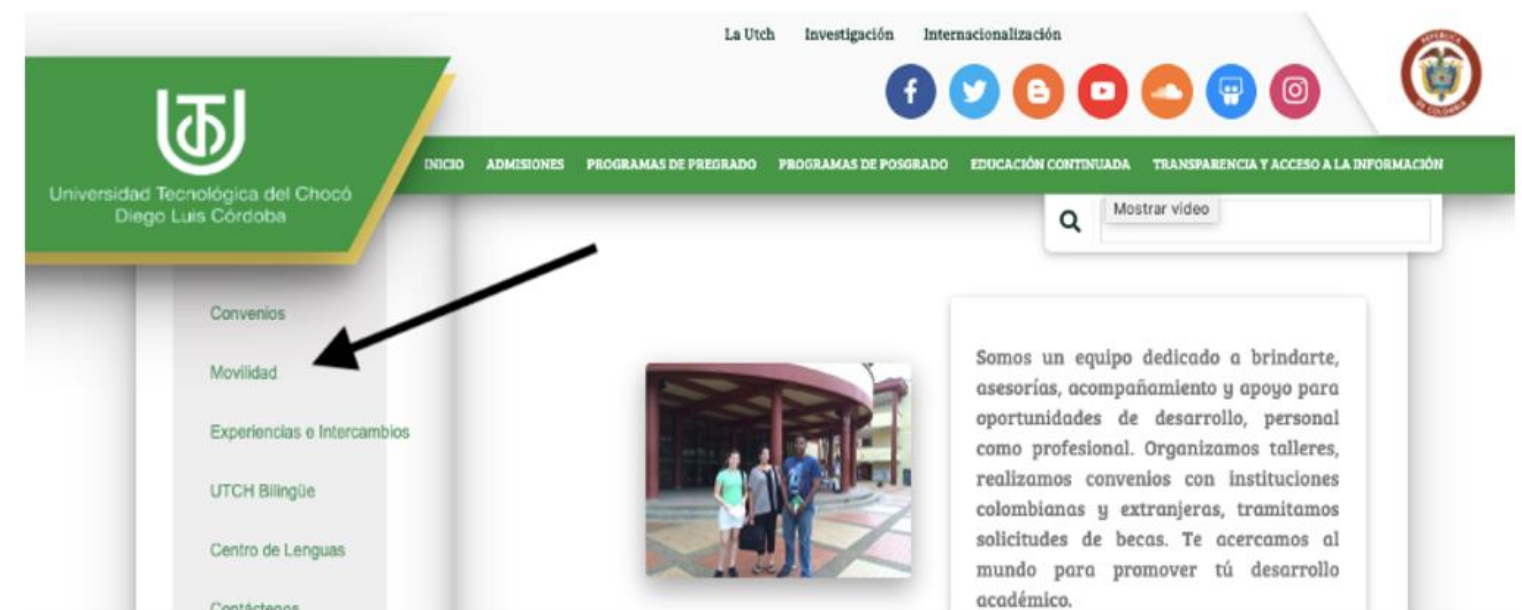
La Utch Investigación Internacionalización

UTCH

Universidad Tecnológica del Chocó
Diego Luis Córdoba

INICIO ADMISIONES PROGRAMAS DE PREGRADO PROGRAMAS DE POSGRADO EDUCACIÓN CONTINUADA TRANSPARENCIA Y ACCESO A LA INFORMACIÓN

Mostrar video

Convenios

Movilidad

Experiencias e Intercambios

UTCH Bilingüe

Centro de Lenguas

Contáctenos

Somos un equipo dedicado a brindarte, asesorías, acompañamiento y apoyo para oportunidades de desarrollo, personal como profesional. Organizamos talleres, realizamos convenios con instituciones colombianas y extranjeras, tramitamos solicitudes de becas. Te acercamos al mundo para promover tú desarrollo académico.